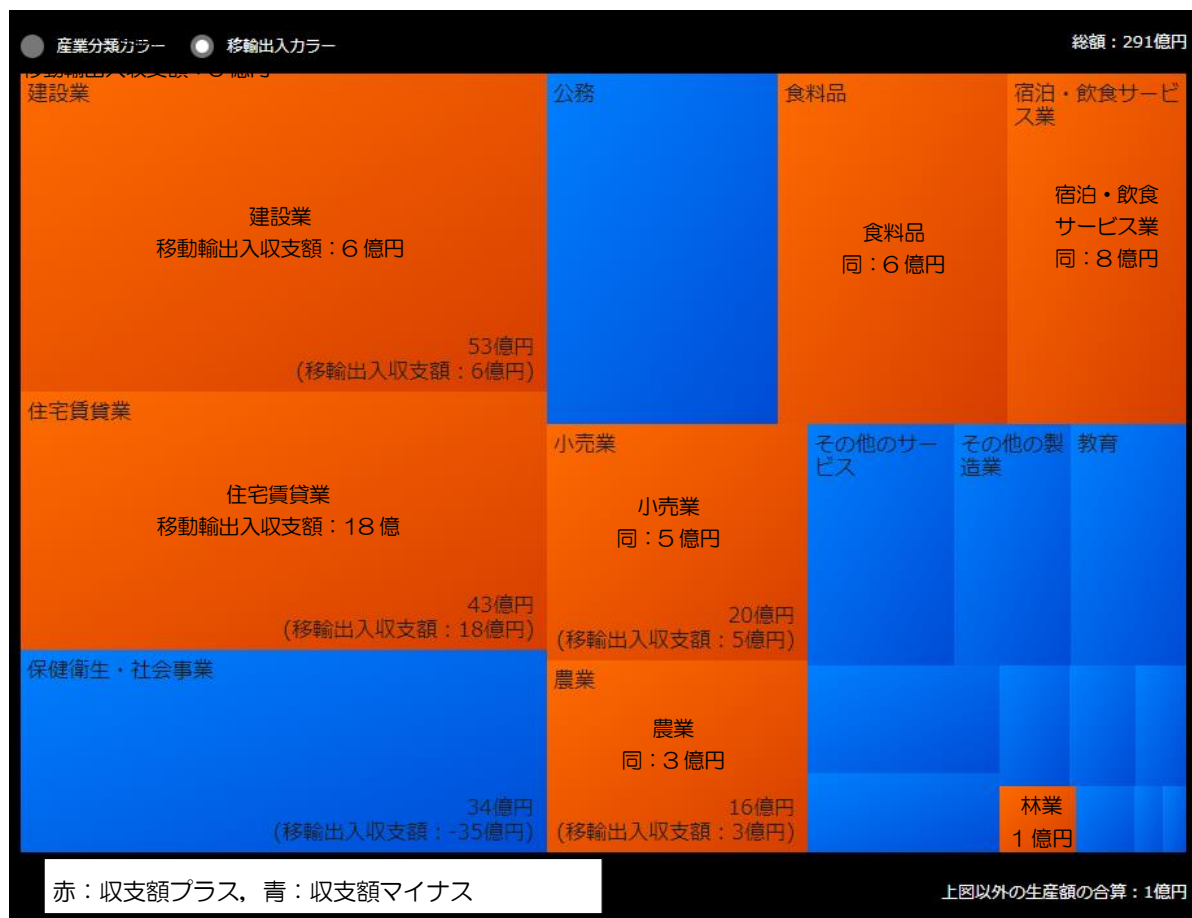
産業分類カラー 移輸出入カラー

総額：291億円

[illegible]
建設業

建設業
移動輸出入収支額：６億円

53億円
(移輸出入収支額：6億円)

公務

食料品

食料品
同：６億円

宿泊・飲食サービス業

宿泊・飲食
サービス業
同：８億円

住宅賃貸業

住宅賃貸業
移動輸出入収支額：18億

43億円
(移輸出入収支額：18億円)

小売業

小売業
同：５億円

20億円
(移輸出入収支額：5億円)

その他のサービス

その他の製造業

教育

保健衛生・社会事業

34億円
(移輸出入収支額：-35億円)

農業

農業
同：３億円

16億円
(移輸出入収支額：3億円)

林業
１億円

赤：収支額プラス，青：収支額マイナス

上図以外の生産額の合算：1億円